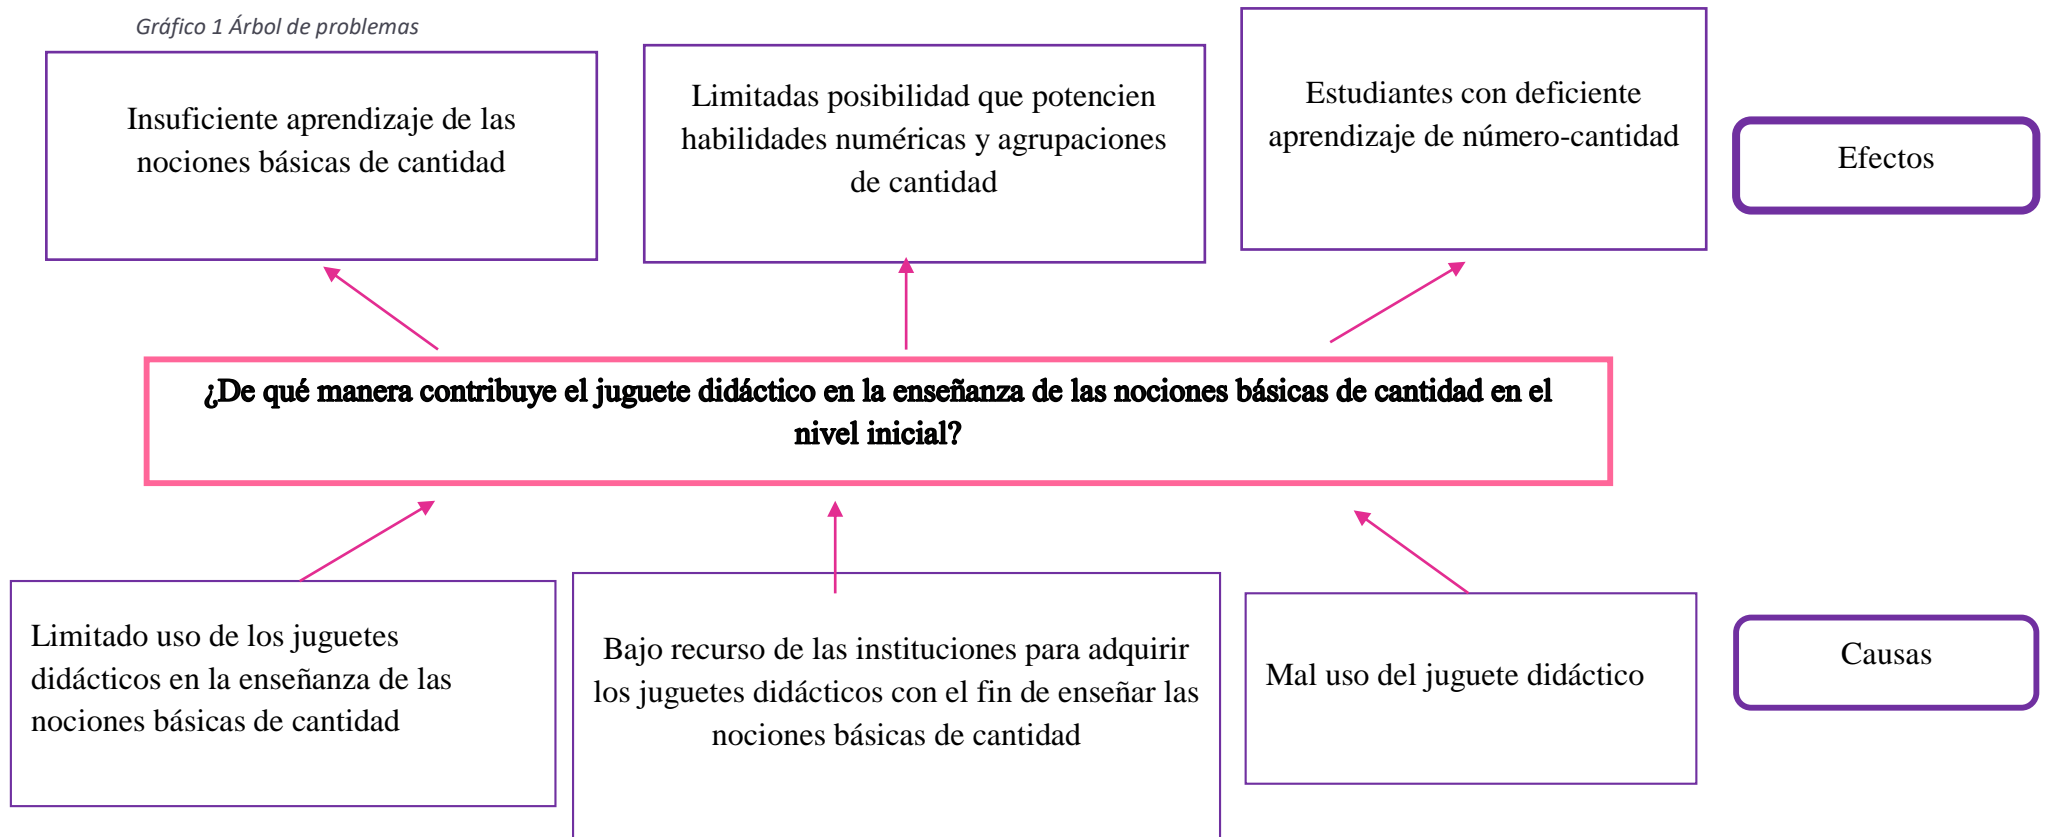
Gráfico 1 Árbol de problemas

Insuficiente aprendizaje de las nociones básicas de cantidad

Limitadas posibilidad que potencien habilidades numéricas y agrupaciones de cantidad

Estudiantes con deficiente aprendizaje de número-cantidad

Efectos

¿De qué manera contribuye el juguete didáctico en la enseñanza de las nociones básicas de cantidad en el nivel inicial?

Limitado uso de los juguetes didácticos en la enseñanza de las nociones básicas de cantidad

Bajo recurso de las instituciones para adquirir los juguetes didácticos con el fin de enseñar las nociones básicas de cantidad

Mal uso del juguete didáctico

Causas